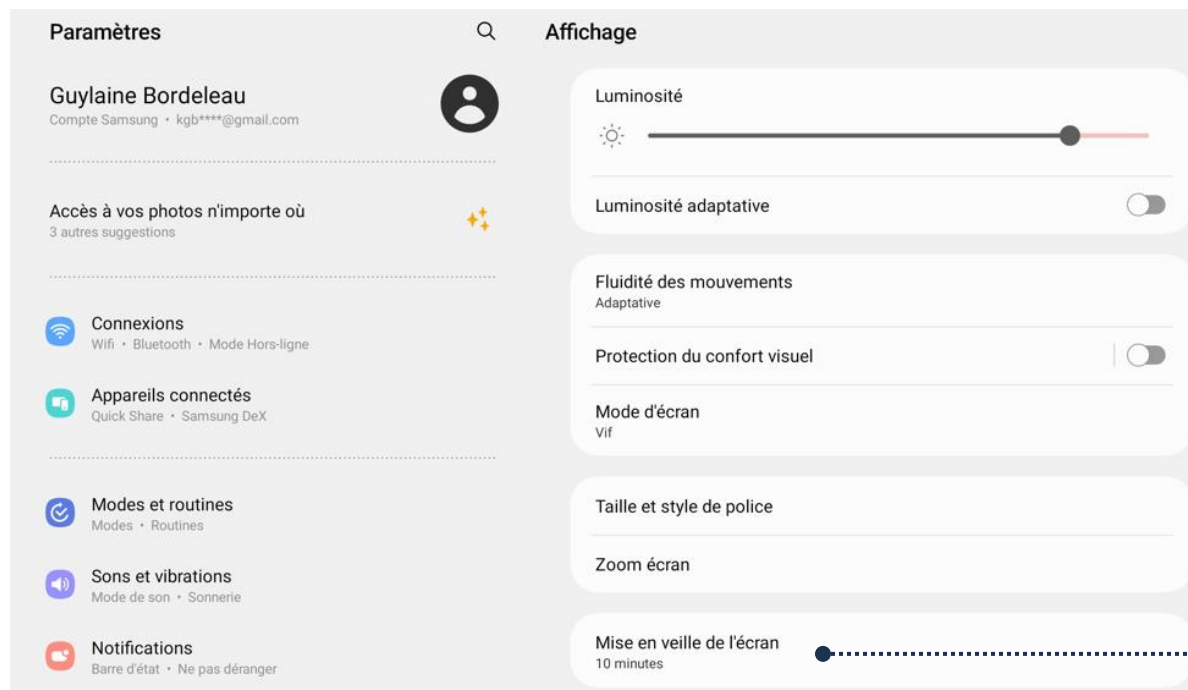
Paramètres

Guylaine Bordeleau
Compte Samsung • kgb****@gmail.com

Accès à vos photos n'importe où
3 autres suggestions

Connexions
Wifi • Bluetooth • Mode Hors-ligne

Appareils connectés
Quick Share • Samsung DeX

Modes et routines
Modes • Routines

Sons et vibrations
Mode de son • Sonnerie

Notifications
Barre d'état • Ne pas déranger

Affichage

Luminosité

Luminosité adaptative

Fluidité des mouvements
Adaptative

Protection du confort visuel

Mode d'écran
Vif

Taille et style de police

Zoom écran

Mise en veille de l'écran
10 minutes